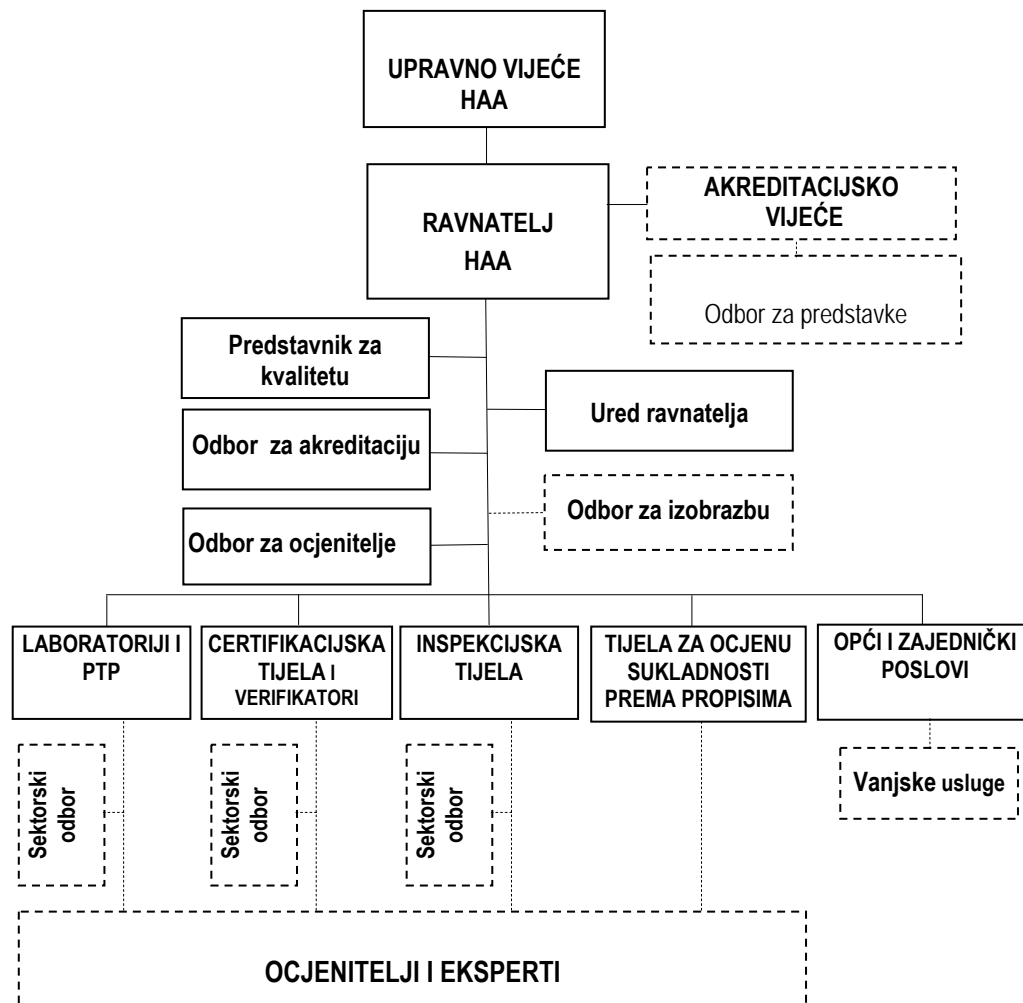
UPRAVNO VIJEĆE HAA

RAVNATELJ HAA

AKREDITACIJSKO VIJEĆE

Odbor za predstavke

Predstavnik za kvalitetu

Ured ravnatelja

Odbor za akreditaciju

Odbor za izobrazbu

Odbor za ocjenitelje

LABORATORIJI I PTP

CERTIFIKACIJSKA TIJELA I VERIFIKATORI

INSPEKCIJSKA TIJELA

TIJELA ZA OCJENU SUKLADNOSTI PREMA PROPISIMA

OPĆI I ZAJEDNIČKI POSLOVI

Sektorski odbor

Sektorski odbor

Sektorski odbor

Vanjske usluge

OCJENITELJI I EKSPERTI